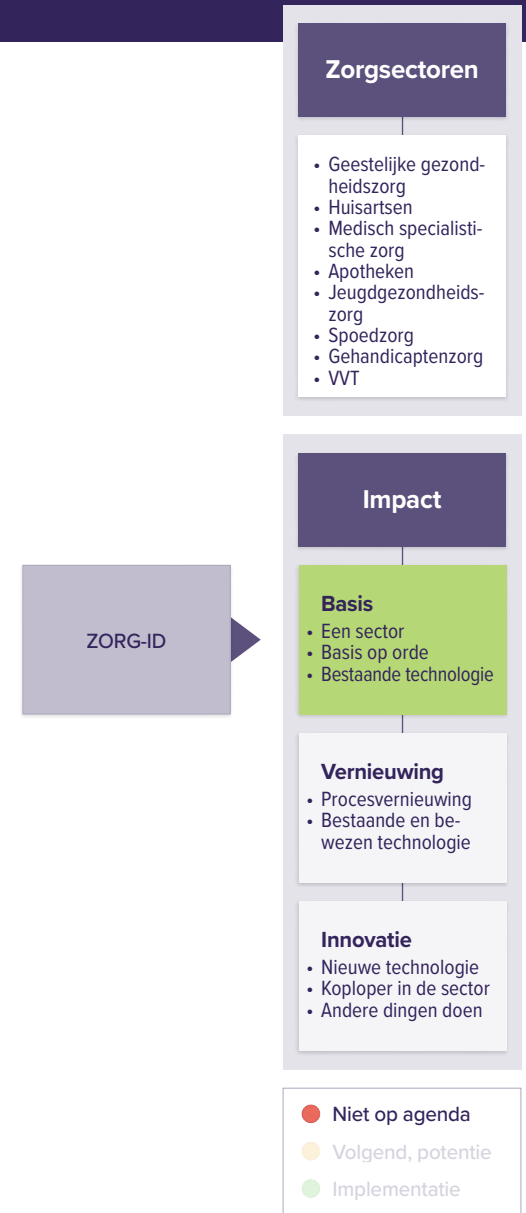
Zorgsectoren

- Geestelijke gezondheidszorg
- Huisartsen
- Medisch specialistische zorg
- Apotheken
- Jeugdgezondheidszorg
- Spoedzorg
- Gehandicaptenzorg
- VVT

ZORG-ID

Impact

Basis
- Een sector
- Basis op orde
- Bestaande technologie

Vernieuwing
- Procesvernieuwing
- Bestaande en bewezen technologie

Innovatie
- Nieuwe technologie
- Koploper in de sector
- Andere dingen doen

Niet op agenda
Volgend, potentie
Implementatie